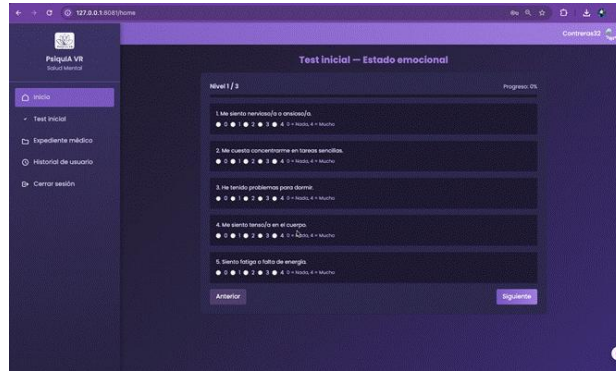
127.0.0.1:8081/home

PsiquIA VR
Salud Mental

Inicio
Test inicial
Expediente médico
Historial de usuario
Cerrar sesión

Contreras32

Test inicial — Estado emocional

Nivel 1 / 3

Progreso: 0%

1. Me siento nervioso/a o ansioso/a.
0 1 2 3 4 0 = Nada, 4 = Mucho

2. Me cuesta concentrarme en tareas sencillas.
0 1 2 3 4 0 = Nada, 4 = Mucho

3. He tenido problemas para dormir.
0 1 2 3 4 0 = Nada, 4 = Mucho

4. Me siento tenso/a en el cuerpo.
0 1 2 3 4 0 = Nada, 4 = Mucho

5. Siento fatiga o falta de energía.
0 1 2 3 4 0 = Nada, 4 = Mucho

Anterior

Siguiente